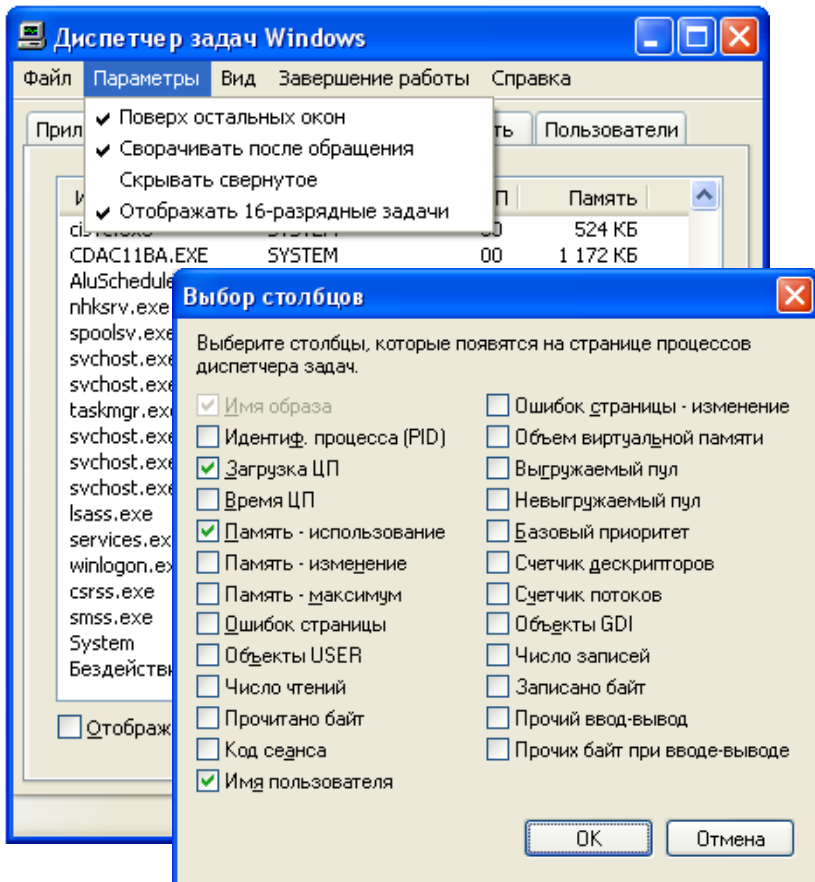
Диспетчер задач Windows

Файл Параметры Вид Завершение работы Справка

Прил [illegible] ть Пользователи

✔ Поверх остальных окон
✔ Сворачивать после обращения
Скрывать свернутое
✔ Отображать 16-разрядные задачи

И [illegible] П Память

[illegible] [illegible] 00 524 КБ
CDAC11BA.EXE SYSTEM 00 1 172 КБ
AluSchedule
nhksrv.exe
spoolsv.exe
svchost.exe
svchost.exe
taskmgr.exe
svchost.exe
svchost.exe
svchost.exe
lsass.exe
services.ex
winlogon.ex
csrss.exe
smss.exe
System
Бездейств

Отображ

Выбор столбцов

Выберите столбцы, которые появятся на странице процессов диспетчера задач.

✔ Имя образа
Идентиф. процесса (PID)
✔ Загрузка ЦП
Время ЦП
✔ Память - использование
Память - изменение
Память - максимум
Ошибок страницы
Объекты USER
Число чтений
Прочитано байт
Код сеанса
✔ Имя пользователя

Ошибок страницы - изменение
Объем виртуальной памяти
Выгружаемый пул
Невыгружаемый пул
Базовый приоритет
Счетчик дескрипторов
Счетчик потоков
Объекты GDI
Число записей
Записано байт
Прочий ввод-вывод
Прочих байт при вводе-выводе

OK Отмена